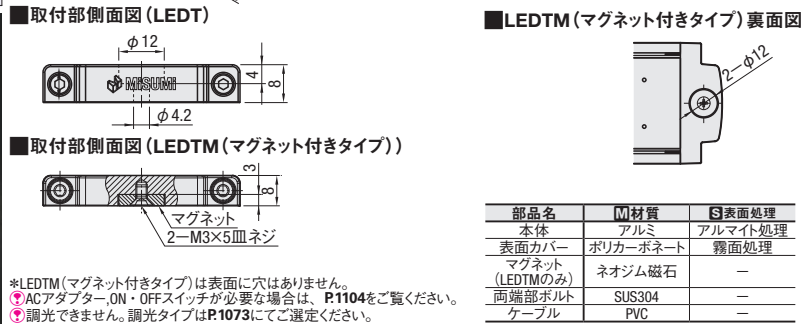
■取付部側面図（LEDT）

$\phi$12

MISUMi

4

8

$\phi$4.2

■取付部側面図（LEDTM（マグネット付きタイプ））

3

8

マグネット

2−M3×5皿ネジ

＊LEDTM（マグネット付きタイプ）は表面に穴はありません。
ACアダプター,ON・OFFスイッチが必要な場合は、P.1104をご覧ください。
調光できません。調光タイプはP.1073にてご選定ください。

■LEDTM（マグネット付きタイプ）裏面図

2−$\phi$12

| 部品名 | M材質 | S表面処理 |
|---|---|---|
| 本体 | アルミ | アルマイト処理 |
| 表面カバー | ポリカーボネート | 霧面処理 |
| マグネット（LEDTMのみ） | ネオジム磁石 | − |
| 両端部ボルト | SUS304 | − |
| ケーブル | PVC | − |